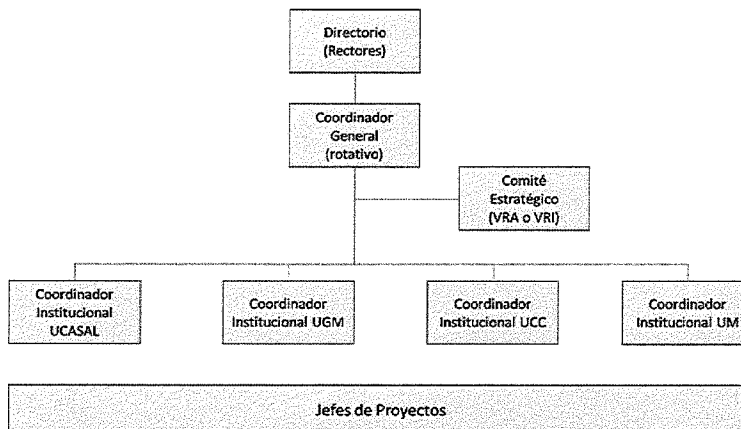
Directorio (Rectores)

Coordinador General (rotativo)

Comité Estratégico (VRA o VRI)

Coordinador Institucional UCASAL

Coordinador Institucional UGM

Coordinador Institucional UCC

Coordinador Institucional UM

Jefes de Proyectos